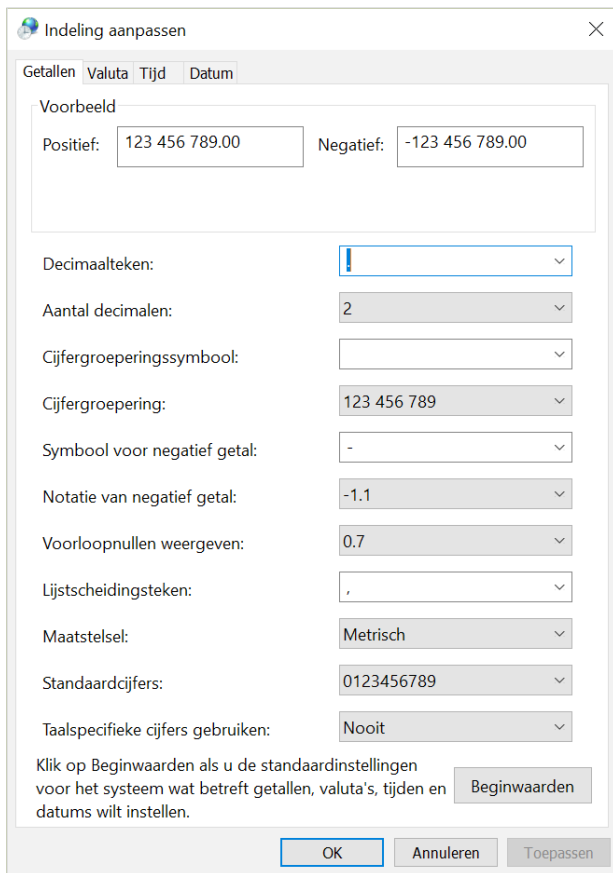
Indeling aanpassen

Getallen Valuta Tijd Datum

Voorbeeld

Positief: 123 456 789.00 Negatief: -123 456 789.00

Decimaalteken: .

Aantal decimalen: 2

Cijfergroeperingssymbool:

Cijfergroepering: 123 456 789

Symbool voor negatief getal: -

Notatie van negatief getal: -1.1

Voorloopnullen weergeven: 0.7

Lijstscheidingsteken: ,

Maatstelsel: Metrisch

Standaardcijfers: 0123456789

Taalspecifieke cijfers gebruiken: Nooit

Klik op Beginwaarden als u de standaardinstellingen voor het systeem wat betreft getallen, valuta's, tijden en datums wilt instellen.

Beginwaarden

OK Annuleren Toepassen